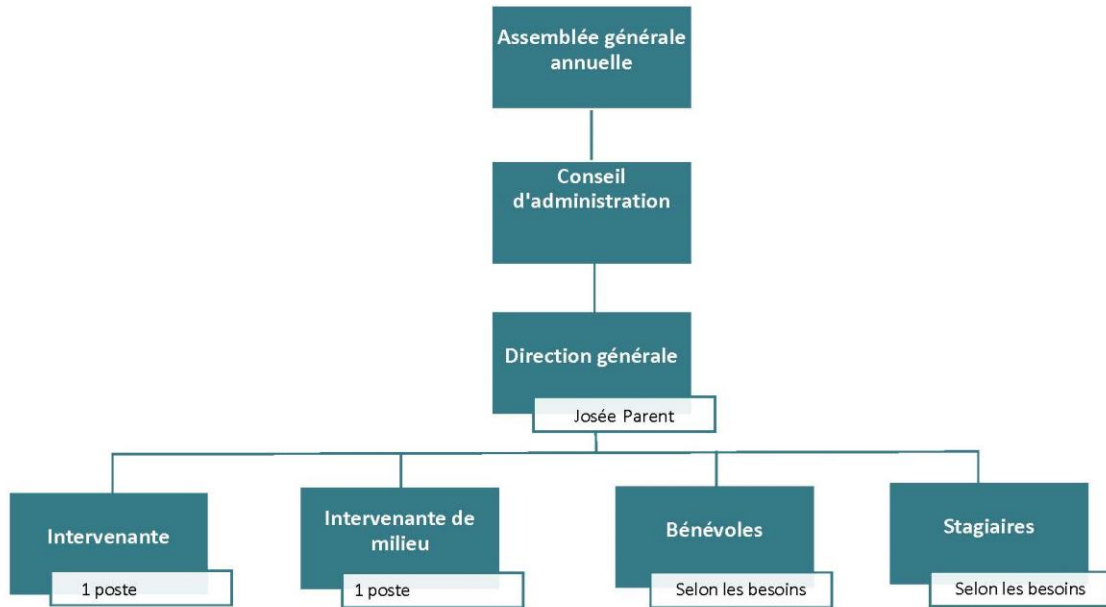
Assemblée générale annuelle

Conseil d'administration

Direction générale

Josée Parent

Intervenante

1 poste

Intervenante de milieu

1 poste

Bénévoles

Selon les besoins

Stagiaires

Selon les besoins